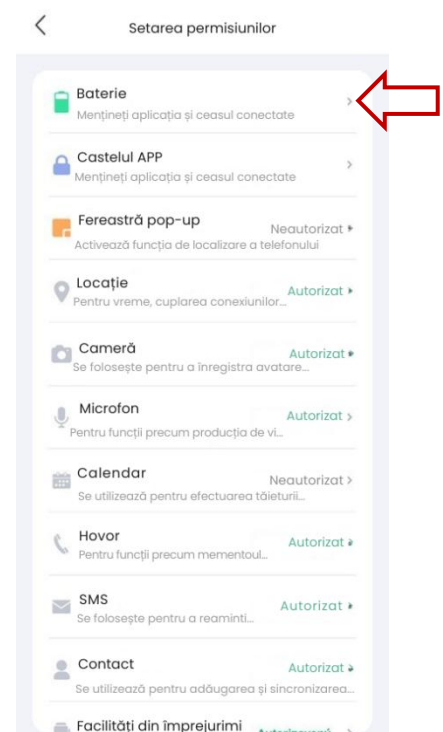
Setarea permisiunilor

Baterie
Mențineți aplicația și ceasul conectate

Castelul APP
Mențineți aplicația și ceasul conectate

Fereastră pop-up
Activează funcția de localizare a telefonului
Neautorizat

Locație
Pentru vreme, cuplarea conexiunilor...
Autorizat

Cameră
Se folosește pentru a înregistra avatare...
Autorizat

Microfon
Pentru funcții precum producția de vi...
Autorizat

Calendar
Se utilizează pentru efectuarea tăieturii...
Neautorizat

Hovor
Pentru funcții precum mementoul...
Autorizat

SMS
Se folosește pentru a reaminti...
Autorizat

Contact
Se utilizează pentru adăugarea și sincronizarea...
Autorizat

Facilități din împrejurimi
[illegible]